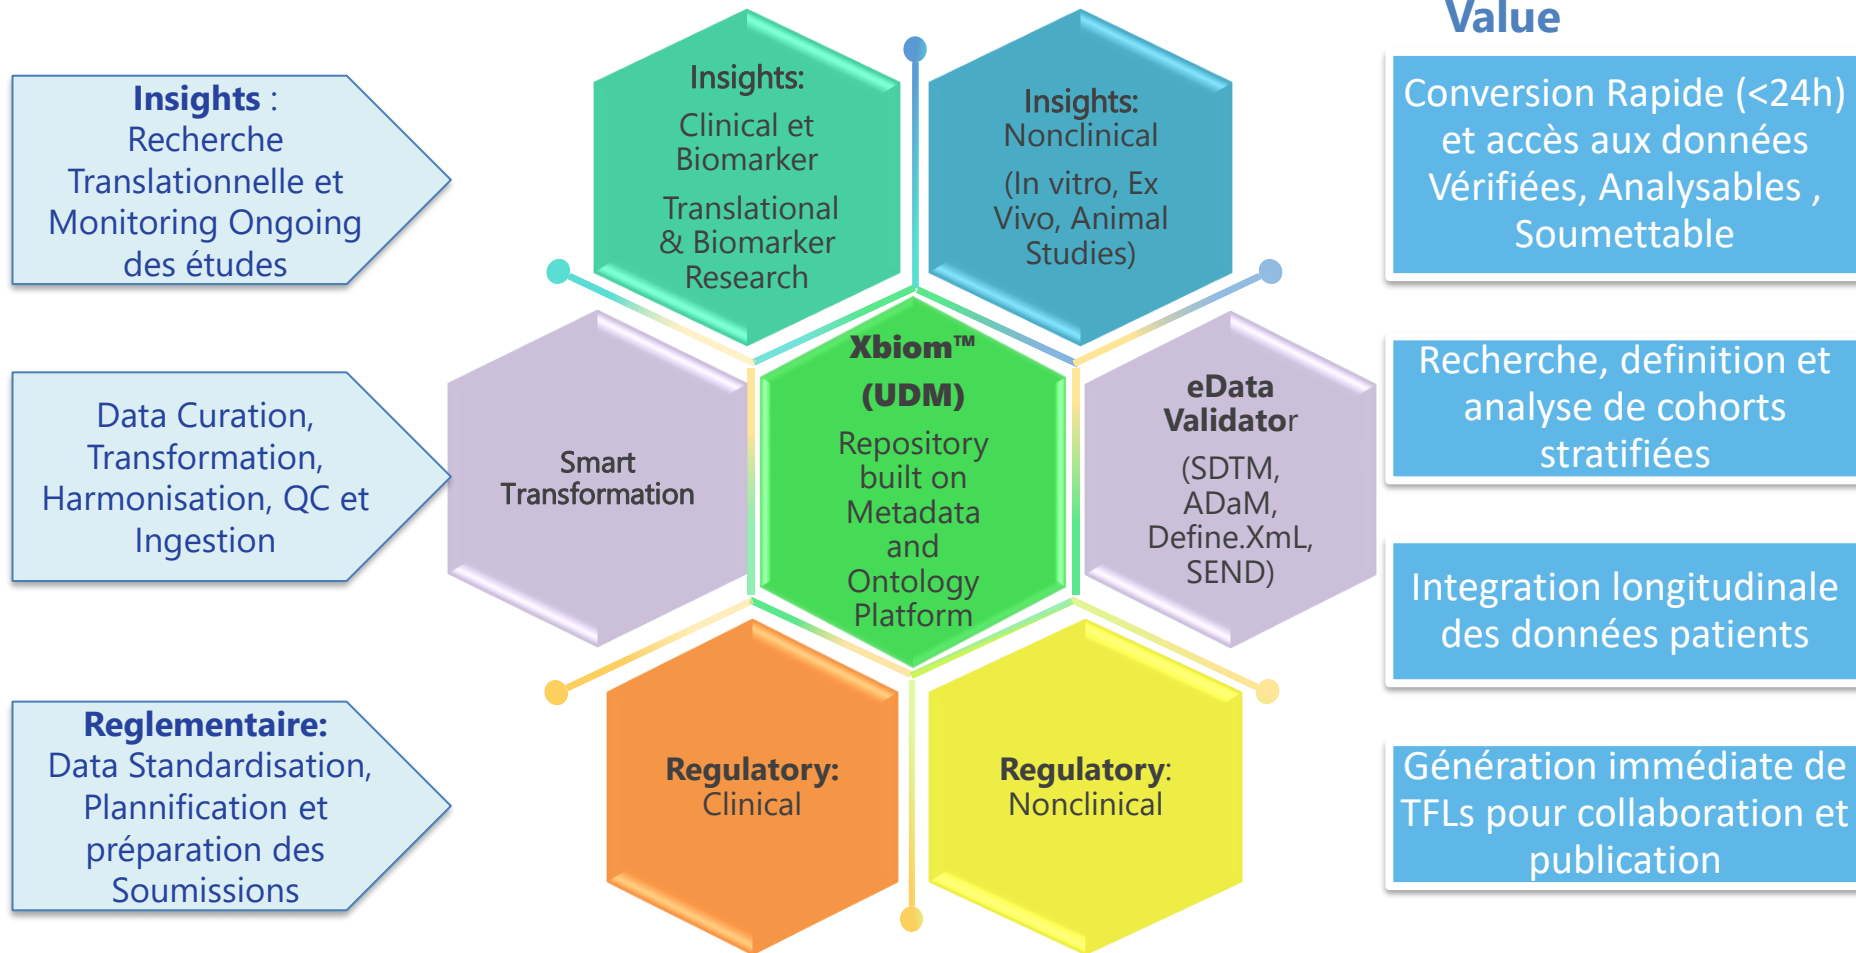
Insights : Recherche Translationnelle et Monitoring Ongoing des études

Data Curation, Transformation, Harmonisation, QC et Ingestion

Reglementaire: Data Standardisation, Plannification et préparation des Soumissions

Insights: Clinical et Biomarker

Translational & Biomarker Research

Insights: Nonclinical

(In vitro, Ex Vivo, Animal Studies)

Smart Transformation

Xbiom™ (UDM)

Repository built on Metadata and Ontology Platform

eData Validator

(SDTM, ADaM, Define.XmL, SEND)

Regulatory: Clinical

Regulatory: Nonclinical

Value

Conversion Rapide (<24h) et accès aux données Vérifiées, Analysables , Soumettable

Recherche, definition et analyse de cohorts stratifiées

Integration longitudinale des données patients

Génération immédiate de TFLs pour collaboration et publication